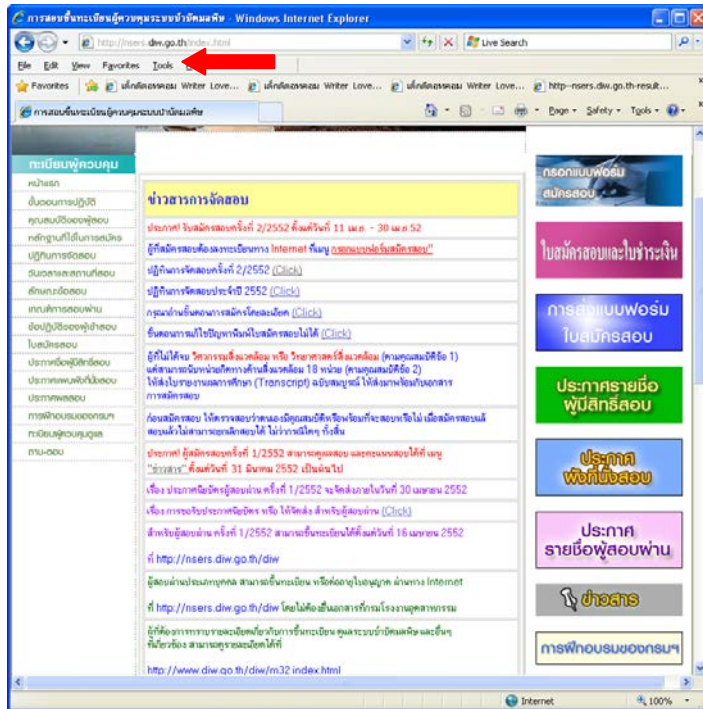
การสอบขึ้นทะเบียนผู้ควบคุมระบบบำบัดมลพิษ - Windows Internet Explorer

http://nsers.diw.go.th/index.html

Live Search

File Edit View Favorites Tools

Favorites | เด็กติดเกมส์ Writer Love... | เด็กติดเกมส์ Writer Love... | เด็กติดเกมส์ Writer Love... | http--nsers.diw.go.th-result...

การสอบขึ้นทะเบียนผู้ควบคุมระบบบำบัดมลพิษ

Page • Safety • Tools •

ทะเบียนผู้ควบคุม

หน้าแรก

ขั้นตอนการปฏิบัติ

คุณสมบัติของผู้สอบ

หลักฐานที่ใช้ในการสมัคร

ปฏิทินการจัดสอบ

วันเวลาและสถานที่สอบ

ลักษณะข้อสอบ

เกณฑ์การสอบผ่าน

ข้อปฏิบัติของผู้เข้าสอบ

ใบสมัครสอบ

ประกาศรายชื่อผู้มีสิทธิ์สอบ

ประกาศผลผู้ที่นั่งสอบ

ประกาศผลสอบ

การฝึกอบรมของกรมฯ

ทะเบียนผู้ควบคุมบุคคล

ถาม-ตอบ

ข่าวสารการจัดสอบ

ประกาศ! รับสมัครสอบครั้งที่ 2/2552 ตั้งแต่วันที่ 11 เม.ย. - 30 เม.ย.52

ผู้ที่สมัครสอบต้องลงทะเบียนทาง Internet ที่เมนู กรอกแบบฟอร์มสมัครสอบ"

ปฏิทินการจัดสอบครั้งที่ 2/2552 (Click)

ปฏิทินการจัดสอบประจำปี 2552 (Click)

กรุณาอ่านขั้นตอนการสมัครโดยละเอียด (Click)

ขั้นตอนการแก้ไขปัญหาพิมพ์ใบสมัครสอบไม่ได้ (Click)

ผู้ที่ไม่ได้จบ วิศวกรรมสิ่งแวดล้อม หรือ วิทยาศาสตร์สิ่งแวดล้อม (ตามคุณสมบัติข้อ 1) แต่สามารถนับหน่วยกิตทางด้านสิ่งแวดล้อม 18 หน่วย (ตามคุณสมบัติข้อ 2) ให้ส่งใบรายงานผลการศึกษา (Transcript) ฉบับสมบูรณ์ ให้สังเกตุเอกสารการสมัครสอบ

ก่อนสมัครสอบ ให้ตรวจสอบว่าตนเองมีคุณสมบัติเพียงพอที่จะสอบหรือไม่ เมื่อสมัครสอบแล้ว สอบแล้วไม่สามารถขอคืนค่าสอบได้ ไม่ว่ากรณีใดๆ ทั้งสิ้น

ประกาศ! ผู้สมัครสอบครั้งที่ 1/2552 สามารถดูผลสอบ และคะแนนสอบได้ที่ เมนู "ข่าวสาร" ตั้งแต่วันที่ 31 มีนาคม 2552 เป็นต้นไป

เรื่อง ประกาศมีบัตรผู้สอบผ่าน ครั้งที่ 1/2552 จะจัดส่งภายในวันที่ 30 เมษายน 2552

เรื่อง การขอรับประกาศนียบัตร หรือ ให้จัดส่ง สำหรับผู้สอบผ่าน (Click)

สำหรับผู้สอบผ่าน ครั้งที่ 1/2552 สามารถขึ้นทะเบียนได้ตั้งแต่วันที่ 16 เมษายน 2552

ที่ http://nsers.diw.go.th/diw

ผู้สอบผ่านประเภทบุคคล สามารถขึ้นทะเบียน หรือต่ออายุใบอนุญาต ผ่านทาง Internet

ที่ http://nsers.diw.go.th/diw โดยไม่ต้องยื่นเอกสารที่กรมโรงงานอุตสาหกรรม

ผู้ที่ต้องการทราบรายละเอียดเกี่ยวกับการขึ้นทะเบียน ศูนย์ระบบบำบัดมลพิษ และอื่นๆ ที่เกี่ยวข้อง สามารถดูรายละเอียดได้ที่

http://www.diw.go.th/diw/m32 index.html

กรอกแบบฟอร์มสมัครสอบ

ใบสมัครสอบและใบชำระเงิน

การส่งแบบฟอร์มใบสมัครสอบ

ประกาศรายชื่อผู้มีสิทธิ์สอบ

ประกาศผังที่นั่งสอบ

ประกาศรายชื่อผู้สอบผ่าน

ข่าวสาร

การฝึกอบรมของกรมฯ

Internet

100%